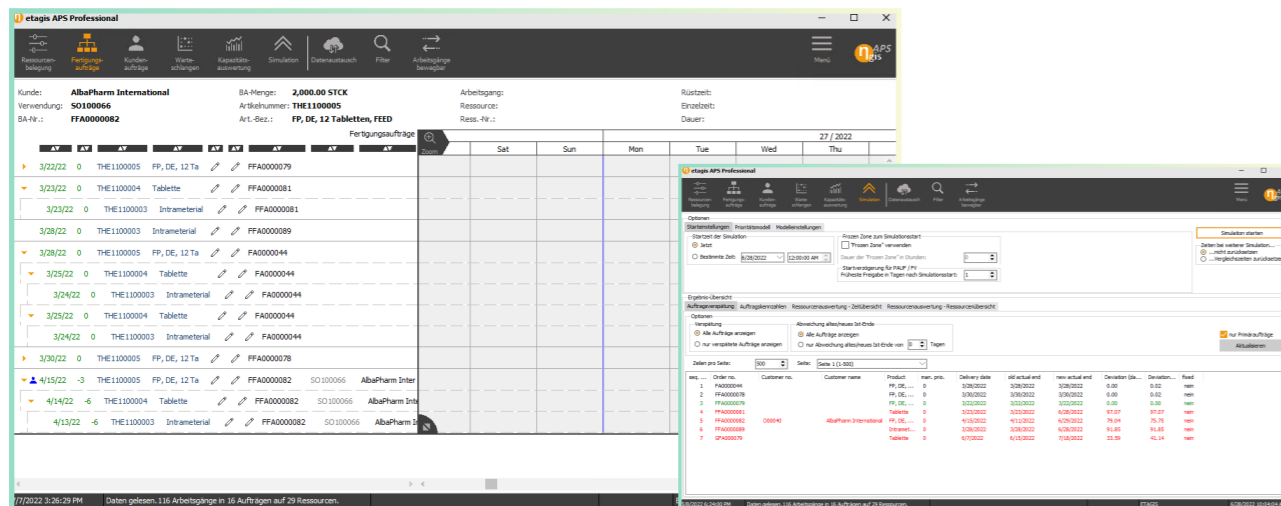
etagis APS Professional

Ressourcenbelegung | Fertigungsaufträge | Kundenaufträge | Warteschlangen | Kapazitätsauswertung | Simulation | Datenaustausch | Filter | Arbeitsgänge bewegbar | Menü

Kunde: AlbaPharm International
Verwendung: SO100066
BA-Nr.: FFA0000082
BA-Menge: 2,000.00 STCK
Artikelnummer: THE1100005
Art.-Bez.: FP, DE, 12 Tabletten, FEED
Arbeitsgang:
Ressource:
Ress.-Nr.:
Rüstzeit:
Einzelzeit:
Dauer:

Fertigungsaufträge

Zoom

27 / 2022

| Sat | Sun | Mon | Tue | Wed | Thu |
|---|---|---|---|---|---|

3/22/22 0 THE1100005 FP, DE, 12 Ta FFA0000079
3/23/22 0 THE1100004 Tablette FFA0000081
3/23/22 0 THE1100003 Intramaterial FFA0000081
3/28/22 0 THE1100003 Intramaterial FFA0000089
3/28/22 0 THE1100005 FP, DE, 12 Ta FA0000044
3/25/22 0 THE1100004 Tablette FA0000044
3/24/22 0 THE1100003 Intramaterial FA0000044
3/25/22 0 THE1100004 Tablette FA0000044
3/24/22 0 THE1100003 Intramaterial FA0000044
3/30/22 0 THE1100005 FP, DE, 12 Ta FFA0000078
4/15/22 -3 THE1100005 FP, DE, 12 Ta FFA0000082 SO100066 AlbaPharm Inter
4/14/22 -6 THE1100004 Tablette FFA0000082 SO100066 AlbaPharm Inte
4/13/22 -6 THE1100003 Intramaterial FFA0000082 SO100066 AlbaPharm Inte

7/2022 3:26:29 PM Daten gelesen. 116 Arbeitsgänge in 16 Aufträgen auf 29 Ressourcen.

etagis APS Professional

Ressourcenbelegung | Fertigungsaufträge | Kundenaufträge | Warteschlangen | Kapazitätsauswertung | Simulation | Datenaustausch | Filter | Arbeitsgänge bewegbar | Menü

Optionen
Starteinstellungen | Prioritätsmodell | Modelleinstellungen
Startzeit der Simulation
Jetzt
Bestimmte Zeit: 6/28/2022 12:00:00 AM
Frozen Zone zum Simulationsstart
"Frozen Zone" verwenden
Dauer der "Frozen Zone" in Stunden: 0
Startverzögerung für FAUF / FV
Früheste Freigabe in Tagen nach Simulationsstart: 1
Simulation starten
Zeiten bei weiterer Simulation...
...nicht zurücksetzen
...Vergleichszeiten zurücksetzen

Ergebnis-Übersicht
Auftragsverspätung | Auftragskennzahlen | Ressourcenauswertung - Zeitübersicht | Ressourcenauswertung - Ressourcenübersicht
Optionen
Verspätung
Alle Aufträge anzeigen
nur verspätete Aufträge anzeigen
Abweichung altes/neues Ist-Ende
Alle Aufträge anzeigen
nur Abweichung altes/neues Ist-Ende von 0 Tagen
nur Primäraufträge
Aktualisieren
Zeilen pro Seite: 500 Seite: Seite 1 (1-500)

| seq. ... | Order no. | Customer no. | Customer name | Product | man. prio. | Delivery date | old actual end | new actual end | Deviation (da... | Deviation... | fixed |
|---|---|---|---|---|---|---|---|---|---|---|---|
| 1 | FA0000044 | | | FP, DE, ... | 0 | 3/28/2022 | 3/28/2022 | 3/28/2022 | 0.00 | 0.02 | nein |
| 2 | FFA0000078 | | | FP, DE, ... | 0 | 3/30/2022 | 3/30/2022 | 3/30/2022 | 0.00 | 0.02 | nein |
| 3 | FFA0000079 | | | FP, DE, ... | 0 | 3/22/2022 | 3/22/2022 | 3/22/2022 | 0.00 | 0.00 | nein |
| 4 | FFA0000081 | | | Tablette | 0 | 3/23/2022 | 3/23/2022 | 6/28/2022 | 97.07 | 97.07 | nein |
| 5 | FFA0000082 | D00040 | AlbaPharm International | FP, DE, ... | 0 | 4/15/2022 | 4/11/2022 | 6/29/2022 | 79.04 | 75.76 | nein |
| 6 | FFA0000089 | | | Intramat... | 0 | 3/28/2022 | 3/28/2022 | 6/28/2022 | 91.85 | 91.85 | nein |
| 7 | GFA000079 | | | Tablette | 0 | 6/7/2022 | 6/15/2022 | 7/18/2022 | 33.59 | 41.14 | nein |

6/28/2022 6:24:00 PM Daten gelesen. 116 Arbeitsgänge in 16 Aufträgen auf 29 Ressourcen. ETAGIS 6/28/2022 10:04:04